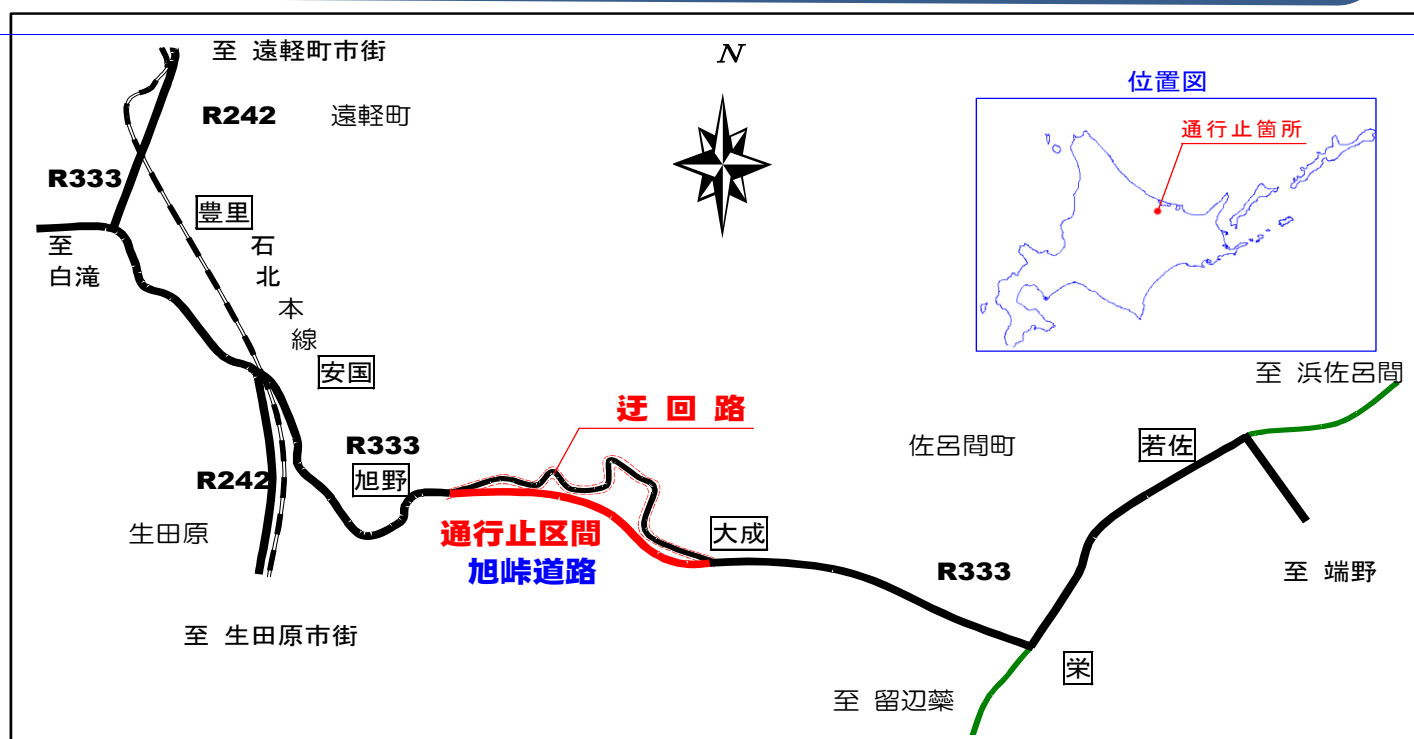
至 遠軽町市街

N

位置図

通行止箇所

R242

遠軽町

R333

豊里

至
白滝

石
北
本
線

安国

至 浜佐呂間

迂 回 路

R333

佐呂間町

若佐

旭野

R242

通行止区間

大成

生田原

旭峠道路

R333

至 端野

至 生田原市街

栄

至 留辺蘂